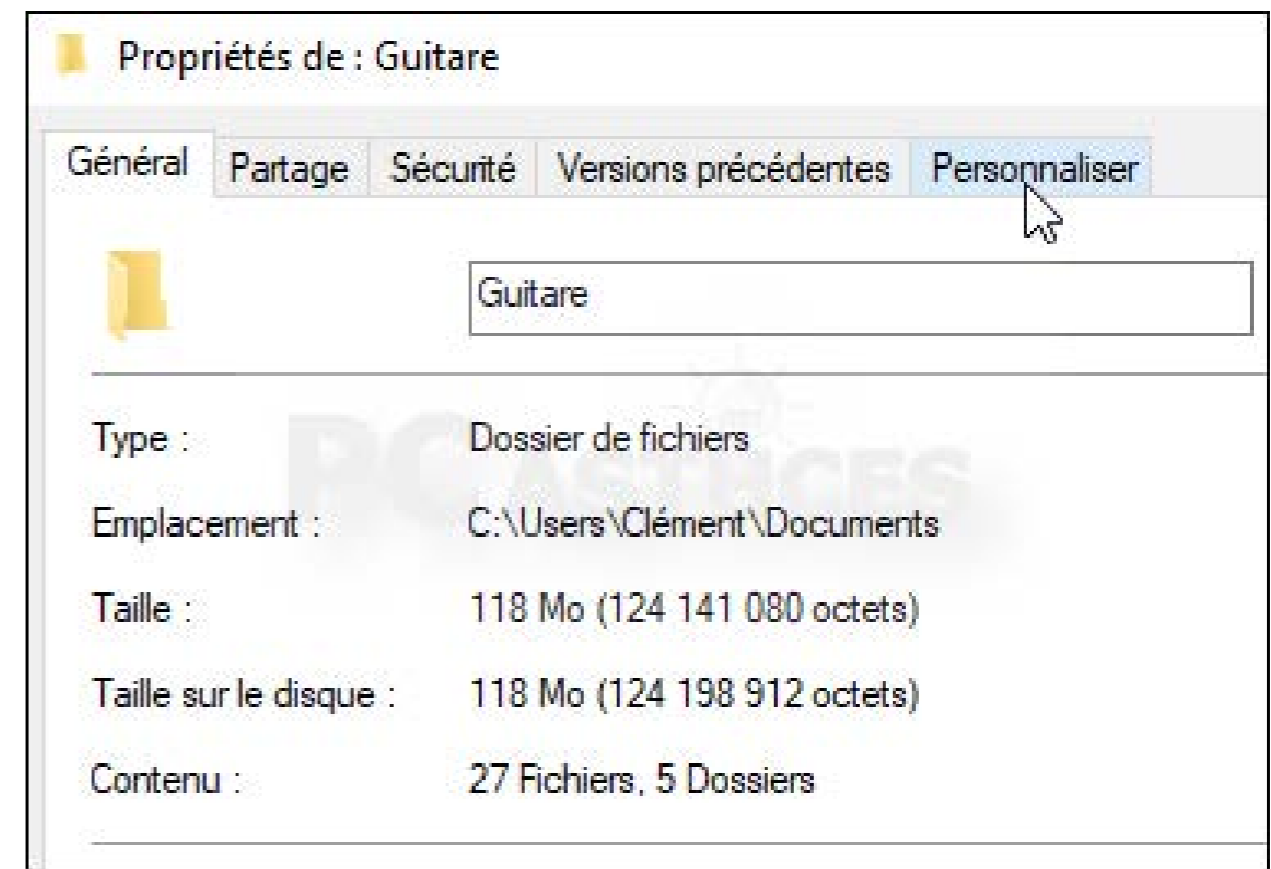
Propriétés de : Guitare

Général | Partage | Sécurité | Versions précédentes | Personnaliser

Guitare

Type : Dossier de fichiers

Emplacement : C:\Users\Clément\Documents

Taille : 118 Mo (124 141 080 octets)

Taille sur le disque : 118 Mo (124 198 912 octets)

Contenu : 27 Fichiers, 5 Dossiers

PC ASTUCES